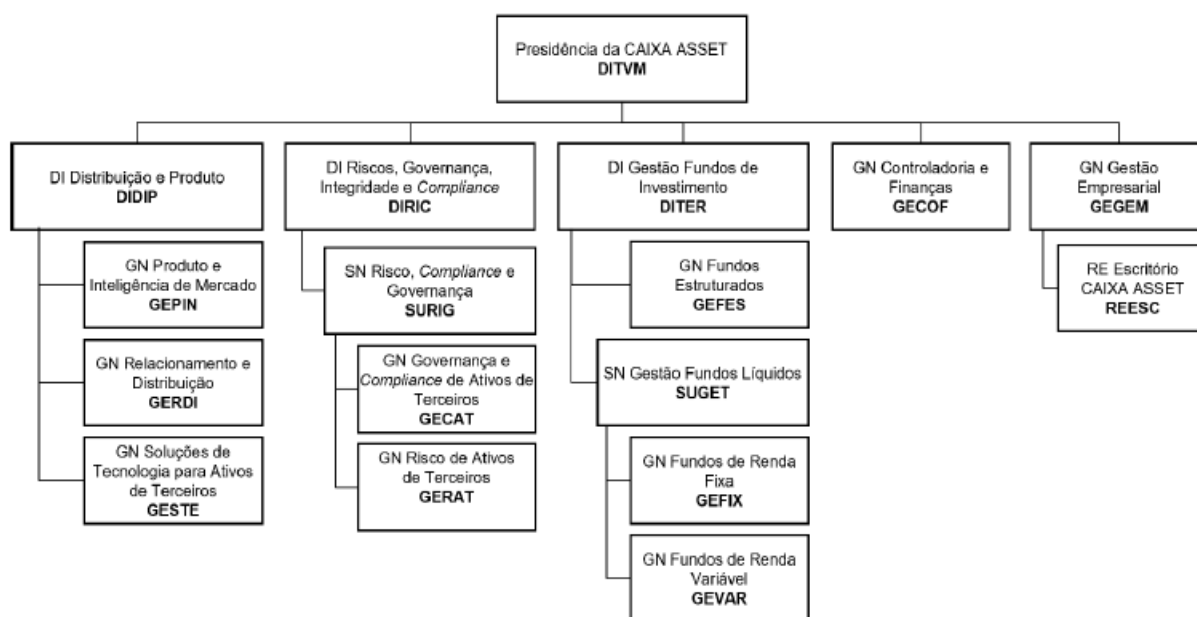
Presidência da CAIXA ASSET
DITVM

DI Distribuição e Produto
DIDIP

GN Produto e Inteligência de Mercado
GEPIN

GN Relacionamento e Distribuição
GERDI

GN Soluções de Tecnologia para Ativos de Terceiros
GESTE

DI Riscos, Governança, Integridade e Compliance
DIRIC

SN Risco, Compliance e Governança
SURIG

GN Governança e Compliance de Ativos de Terceiros
GECAT

GN Risco de Ativos de Terceiros
GERAT

DI Gestão Fundos de Investimento
DITER

GN Fundos Estruturados
GEFES

SN Gestão Fundos Líquidos
SUGET

GN Fundos de Renda Fixa
GEFIX

GN Fundos de Renda Variável
GEVAR

GN Controladoria e Finanças
GECOF

GN Gestão Empresarial
GEGEM

RE Escritório CAIXA ASSET
REESC